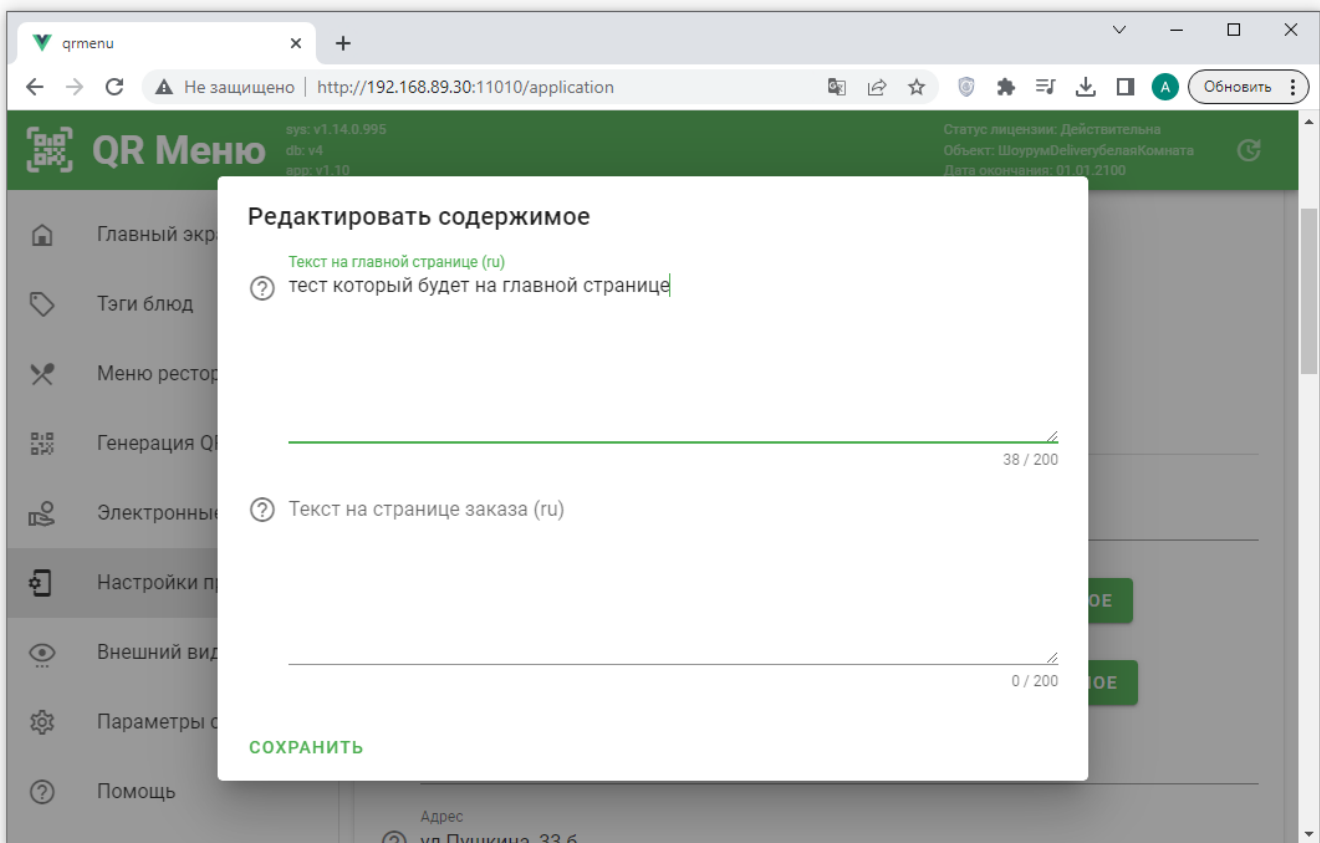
qrmenu

Не защищено | http://192.168.89.30:11010/application

A Обновить

QR Меню
sys: v1.14.0.995
db: v4
app: v1.10

Статус лицензии: Действительна
Объект: ШоурумDeliveryбелаяКомната
Дата окончания: 01.01.2100

Главный экра
Тэги блюд
Меню ресто
Генерация Q
Электронные
Настройки п
Внешний вид
Параметры
Помощь

Редактировать содержимое

Текст на главной странице (ru)
тест который будет на главной странице
38 / 200

Текст на странице заказа (ru)
0 / 200

СОХРАНИТЬ

ОЕ
ОЕ

Адрес
ул.Пушкина, 33 б